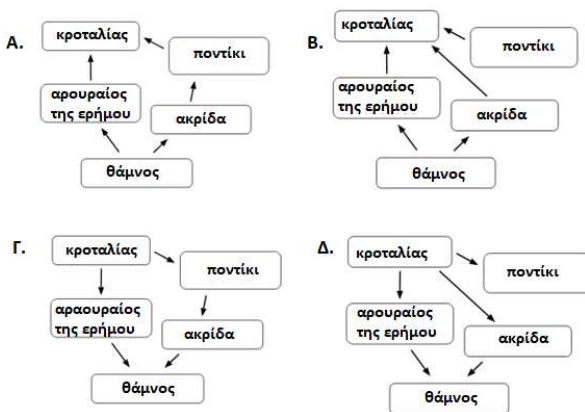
Α.
κροταλίας
ποντίκι
αρουραίος της ερήμου
ακρίδα
θάμνος

Β.
κροταλίας
ποντίκι
αρουραίος της ερήμου
ακρίδα
θάμνος

Γ.
κροταλίας
ποντίκι
αραουραίος της ερήμου
ακρίδα
θάμνος

Δ.
κροταλίας
ποντίκι
αρουραίος της ερήμου
ακρίδα
θάμνος